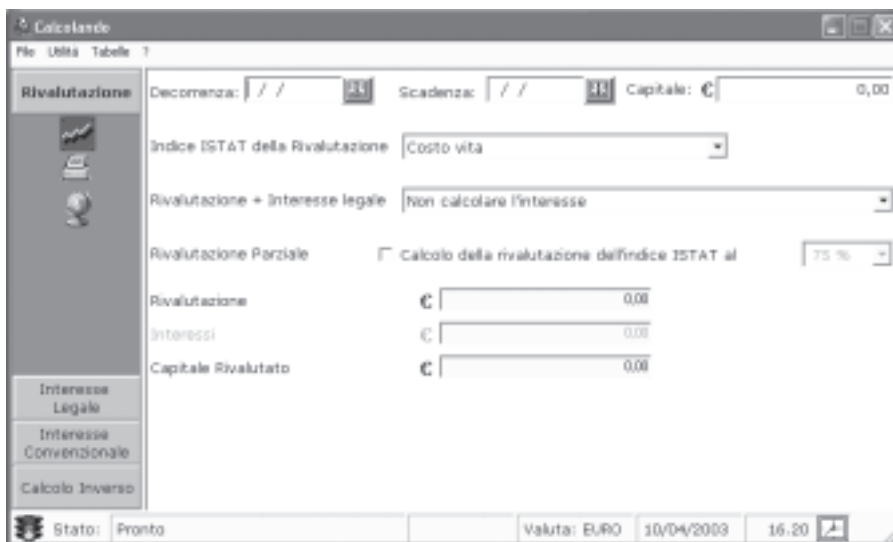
Calcolando

File Utilità Tabelle ?

Rivalutazione

Decorrenza: / /

Scadenza: / /

Capitale: € 0,00

Indice ISTAT della Rivalutazione Costo vita

Rivalutazione + Interesse legale Non calcolare l'interesse

Rivalutazione Parziale Calcolo della rivalutazione dell'indice ISTAT al 75 %

Rivalutazione € 0,00

Interessi € 0,00

Capitale Rivalutato € 0,00

Interesse Legale

Interesse Convenzionale

Calcolo Inverso

Stato: Pronto

Valuta: EURO 10/04/2003 16.20